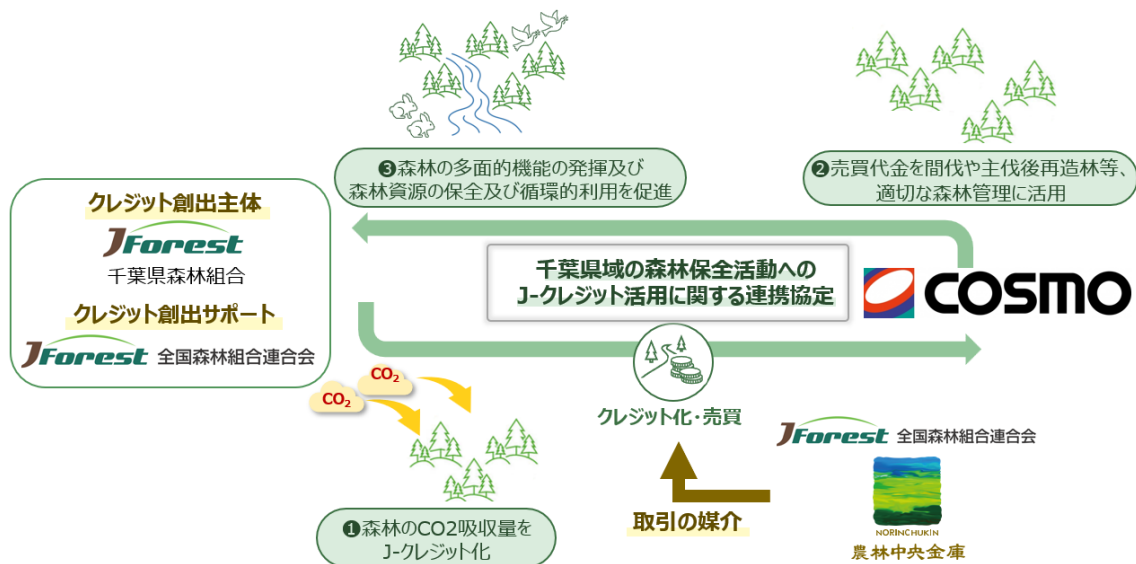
❸森林の多面的機能の発揮及び森林資源の保全及び循環的利用を促進

❷売買代金を間伐や主伐後再造林等、適切な森林管理に活用

クレジット創出主体

JForest

千葉県森林組合

クレジット創出サポート

JForest 全国森林組合連合会

千葉県域の森林保全活動へのJ-クレジット活用に関する連携協定

COSMO

$CO_2$

$CO_2$

クレジット化・売買

JForest 全国森林組合連合会

NORINCHUKIN

農林中央金庫

取引の媒介

❶森林のCO2吸収量をJ-クレジット化